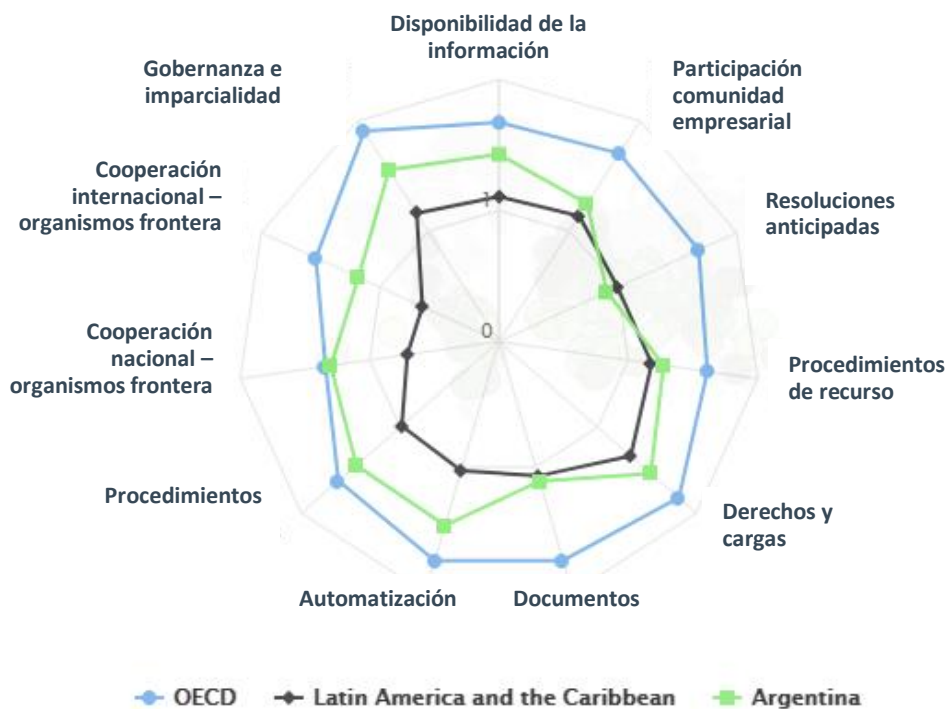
Disponibilidad de la información

Participación comunidad empresarial

Resoluciones anticipadas

Procedimientos de recurso

Derechos y cargas

Documentos

Automatización

Procedimientos

Cooperación nacional – organismos frontera

Cooperación internacional – organismos frontera

Gobernanza e imparcialidad

1

0

OECD Latin America and the Caribbean Argentina